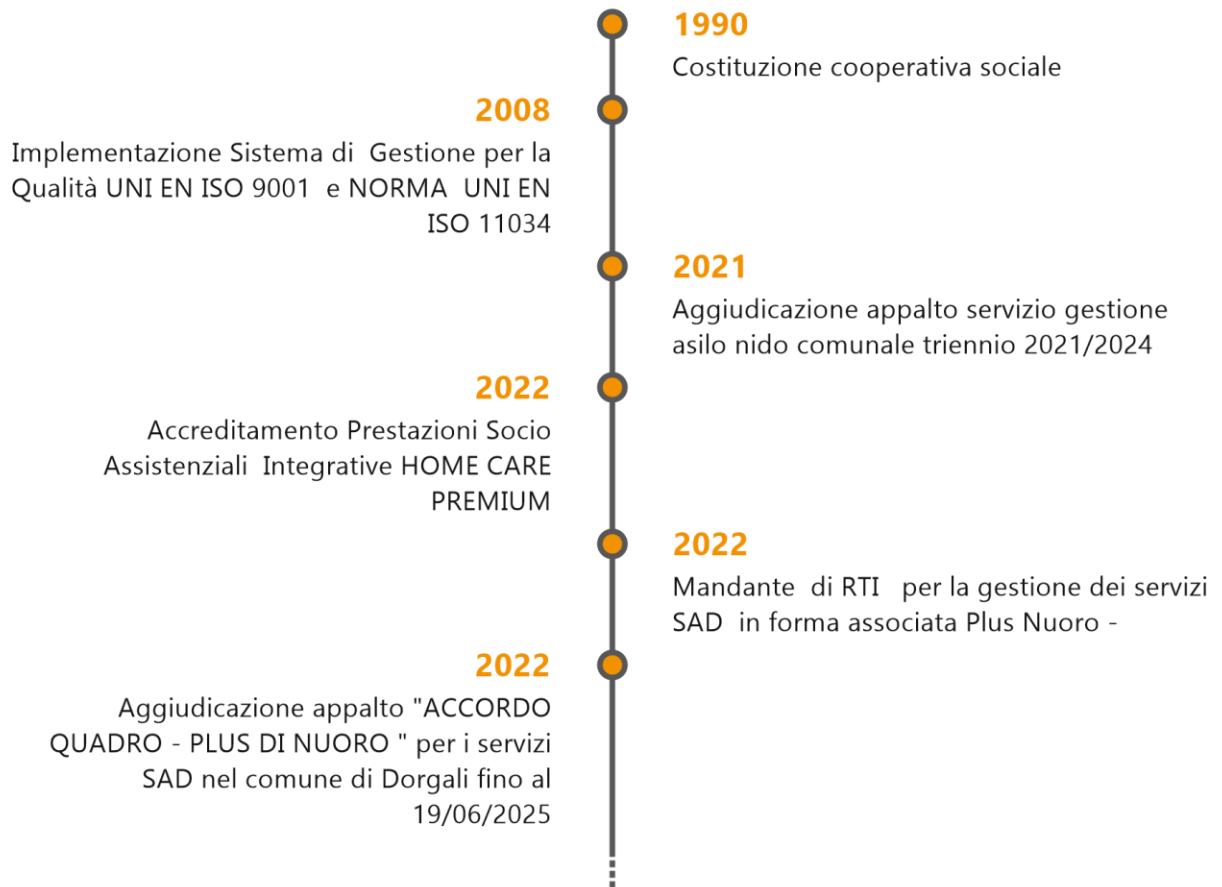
1990
Costituzione cooperativa sociale

2008
Implementazione Sistema di Gestione per la Qualità UNI EN ISO 9001 e NORMA UNI EN ISO 11034

2021
Aggiudicazione appalto servizio gestione asilo nido comunale triennio 2021/2024

2022
Accreditamento Prestazioni Socio Assistenziali Integrative HOME CARE PREMIUM

2022
Mandante di RTI per la gestione dei servizi SAD in forma associata Plus Nuoro -

2022
Aggiudicazione appalto "ACCORDO QUADRO - PLUS DI NUORO " per i servizi SAD nel comune di Dorgali fino al 19/06/2025